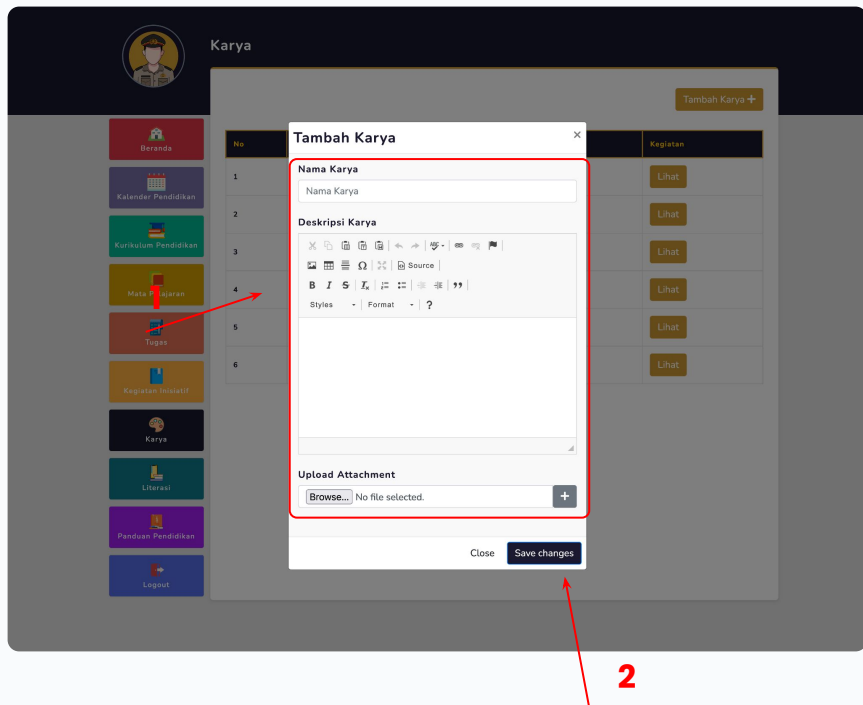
Karya

Tambah Karya +

Beranda

Kalender Pendidikan

Kurikulum Pendidikan

Mata Pelajaran

Tugas

Kegiatan Inisiatif

Karya

Literasi

Panduan Pendidikan

Logout

| No | Kegiatan |
|---|---|
| 1 | Lihat |
| 2 | Lihat |
| 3 | Lihat |
| 4 | Lihat |
| 5 | Lihat |
| 6 | Lihat |

Tambah Karya ×

Nama Karya

Nama Karya

Deskripsi Karya

Source

B I S $I_x$ 99

Styles Format ?

Upload Attachment

Browse... No file selected. +

Close Save changes

1

2